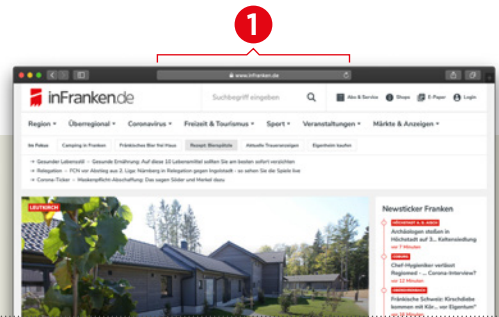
1

www.inFranken.de

inFranken.de

Suchbegriff eingeben

Abo & Service  Shops  E-Paper  Login

Region ▾  Überregional ▾  Coronavirus ▾  Freizeit & Tourismus ▾  Sport ▾  Veranstaltungen ▾  Märkte & Anzeigen ▾

Im Fokus  Camping in Franken  Fränkisches Bier frei Haus  Rezept: Bierspätzle  Aktuelle Traueranzeigen  Eigenheim kaufen

→ Gesunder Lebensstil – Gesunde Ernährung: Auf diese 10 Lebensmittel sollten Sie am besten sofort verzichten
→ Relegation – FCN vor Abstieg aus 2. Liga: Nürnberg in Relegation gegen Ingolstadt – so sehen Sie die Spiele live
→ Corona-Ticker – Maskenpflicht-Abschaffung: Das sagen Söder und Merkel dazu

LEUTERSCH

Newsticker Franken

Archäologen stoßen in Höchstadt auf 3... Keltensiedlung
vor 7 Minuten

Chef-Hygieniker verlässt Regiomed – ... Corona-Interview?
vor 12 Minuten

Fränkische Schweiz: Kirschdiebe kommen mit Kfz – vor Eigentum?
vor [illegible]